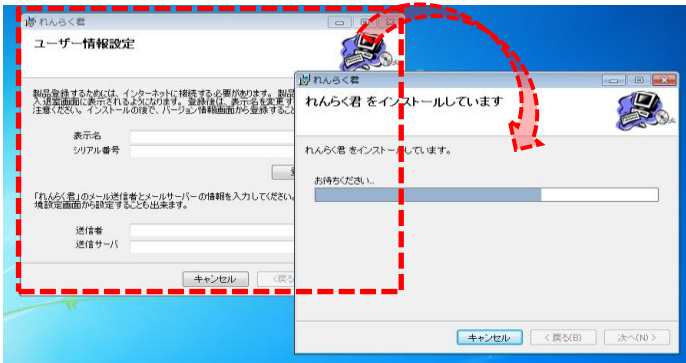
れんらく君

ユーザー情報設定

製品登録するためには、インターネットに接続する必要があります。製品 入退室画面に表示されるようになります。登録後は、表示名を変更す 注意ください。インストールの後で、バージョン情報画面から登録すること

表示名

シリアル番号

「れんらく君」のメール送信者とメールサーバーの情報を入力してください。 境設定画面から設定することも出来ます。

送信者

送信サーバ

キャンセル

< 戻る

れんらく君

れんらく君 をインストールしています

れんらく君 をインストールしています。

お待ちください...

キャンセル

< 戻る(B)

次へ(N) >